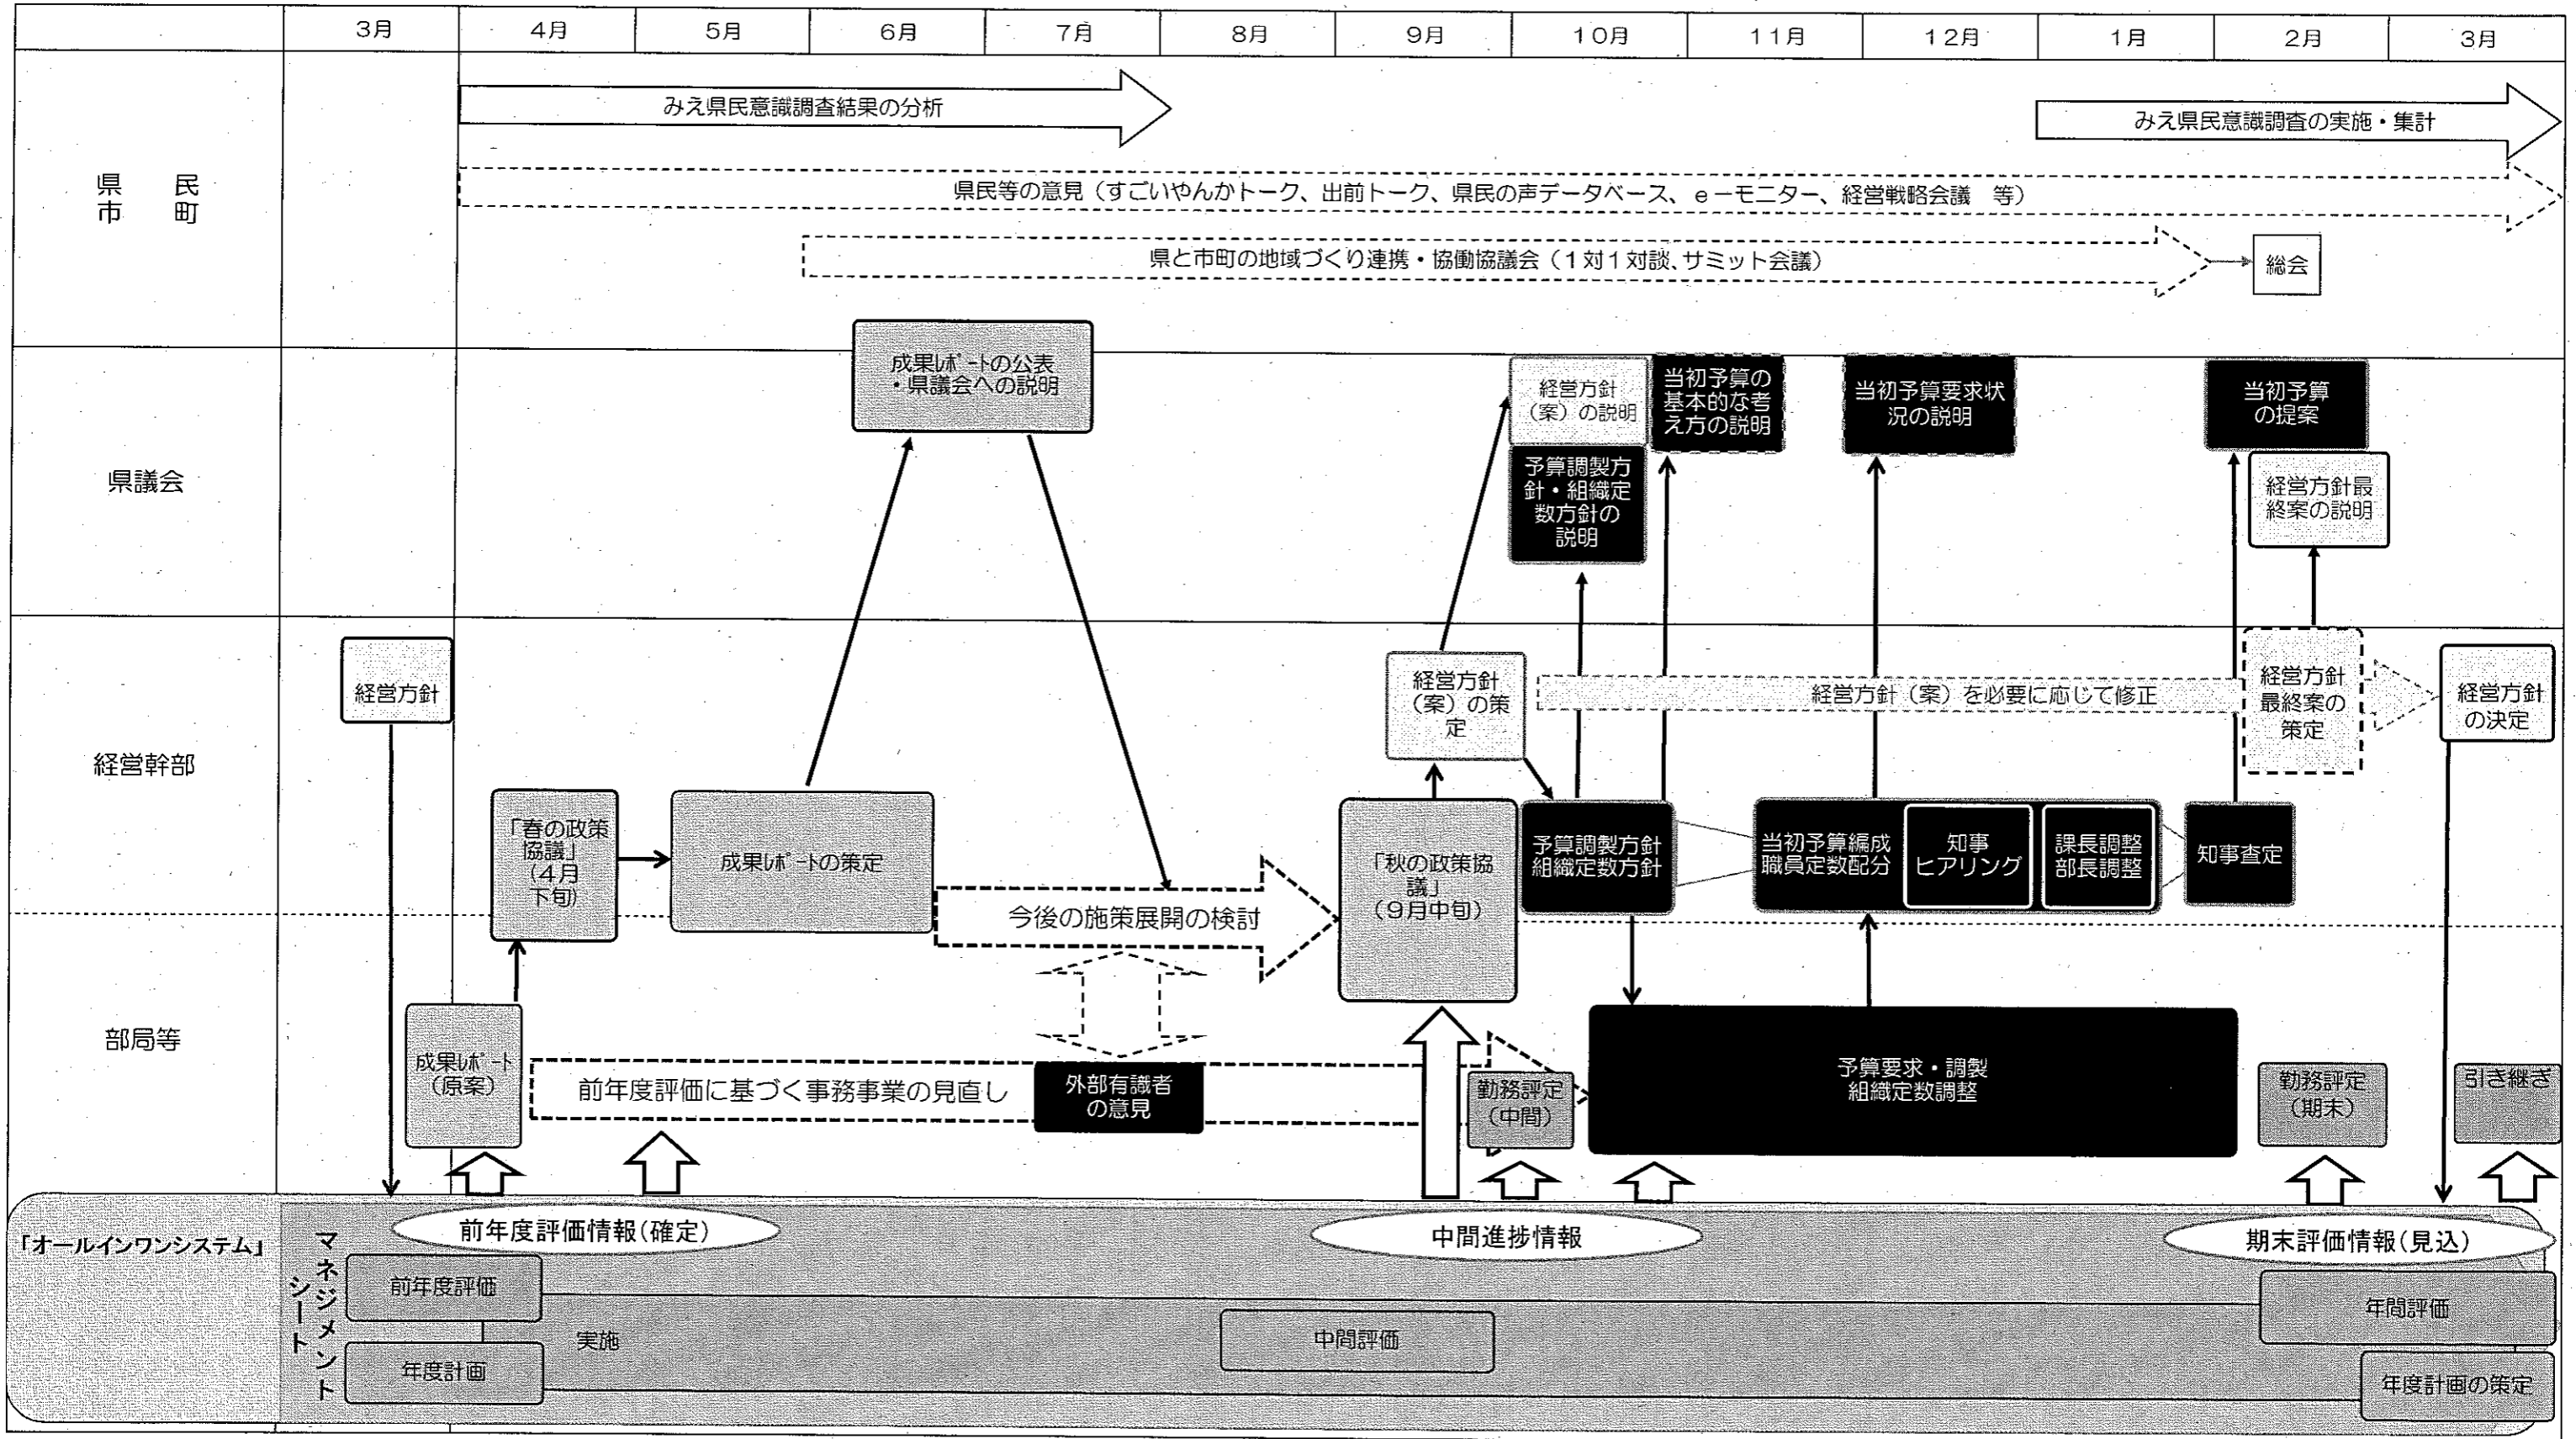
| | 3月 | 4月 | 5月 | 6月 | 7月 | 8月 | 9月 | 10月 | 11月 | 12月 | 1月 | 2月 | 3月 |
|---|---|---|---|---|---|---|---|---|---|---|---|---|---|

県民
市町

みえ県民意識調査結果の分析

みえ県民意識調査の実施・集計

県民等の意見（すごいやんかトーク、出前トーク、県民の声データベース、eーモニター、経営戦略会議　等）

県と市町の地域づくり連携・協働協議会（1対1対談、サミット会議）

総会

県議会

成果レポートの公表・県議会への説明

経営方針（案）の説明

当初予算の基本的な考え方の説明

当初予算要求状況の説明

当初予算の提案

予算調製方針・組織定数方針の説明

経営方針最終案の説明

経営幹部

経営方針

経営方針（案）の策定

経営方針（案）を必要に応じて修正

経営方針最終案の策定

経営方針の決定

「春の政策協議」（4月下旬）

成果レポートの策定

今後の施策展開の検討

「秋の政策協議」（9月中旬）

予算調製方針組織定数方針

当初予算編成職員定数配分

知事ヒアリング

課長調整部長調整

知事査定

部局等

成果レポート（原案）

前年度評価に基づく事務事業の見直し

外部有識者の意見

勤務評定（中間）

予算要求・調製組織定数調整

勤務評定（期末）

引き継ぎ

「オールインワンシステム」

マネジメントシート

前年度評価情報（確定）

中間進捗情報

期末評価情報（見込）

前年度評価

実施

年度計画

中間評価

年間評価

年度計画の策定